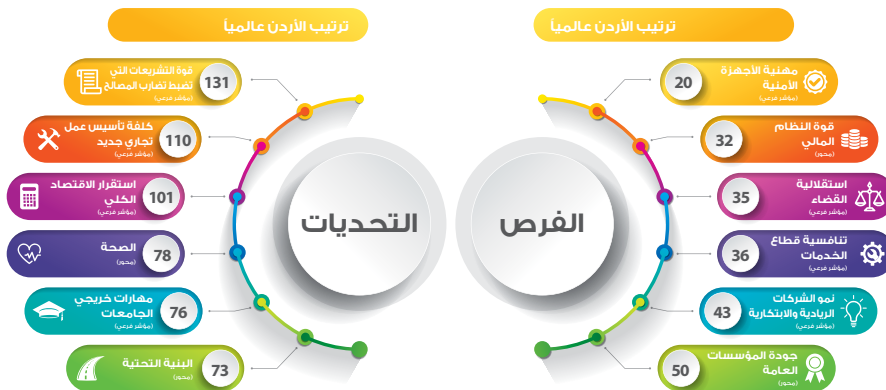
ترتيب الأردن عالمياً

الفرص

20
مهنية الأجهزة الأمنية
(مؤشر فرعي)

32
قوة النظام المالي
(محور)

35
استقلالية القضاء
(مؤشر فرعي)

36
تنافسية قطاع الخدمات
(مؤشر فرعي)

43
نمو الشركات الريادية والابتكارية
(مؤشر فرعي)

50
جودة المؤسسات العامة
(محور)

ترتيب الأردن عالمياً

التحديات

131
قوة التشريعات التي تضبط تضارب المصالح
(مؤشر فرعي)

110
كلفة تأسيس عمل تجاري جديد
(مؤشر فرعي)

101
استقرار الاقتصاد الكلي
(محور)

78
الصحة
(محور)

76
مهارات خريجي الجامعات
(مؤشر فرعي)

73
البنية التحتية
(محور)